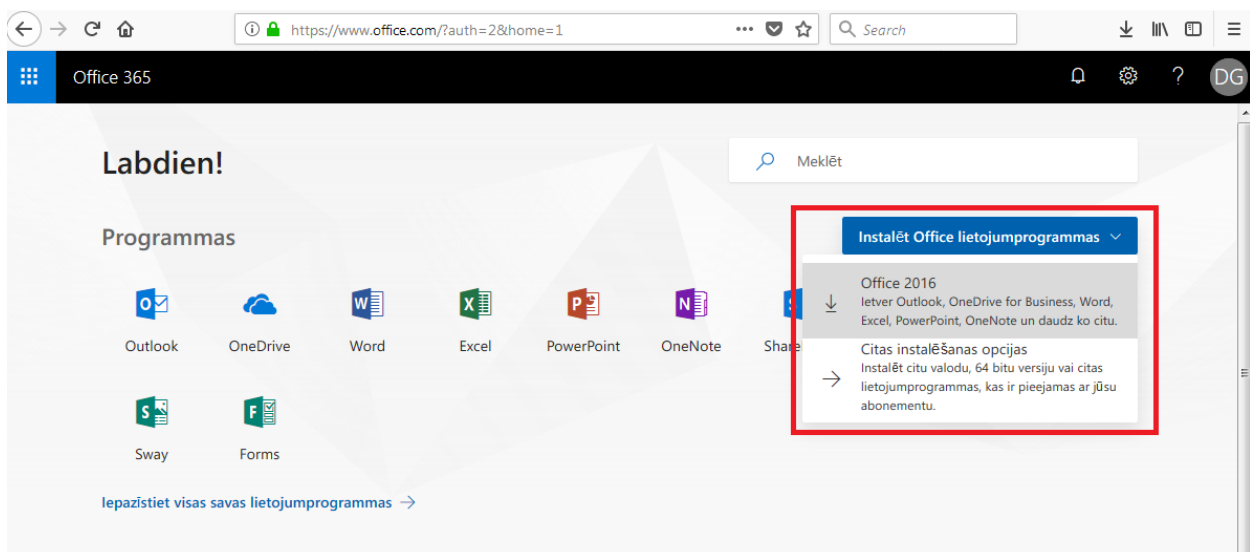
https://www.office.com/?auth=2&home=1

Search

Office 365

DG

Labdien!

Meklēt

Programmas

Instalēt Office lietojumprogrammas

Office 2016
Ietver Outlook, OneDrive for Business, Word, Excel, PowerPoint, OneNote un daudz ko citu.

Citas instalēšanas opcijas
Instalēt citu valodu, 64 bitu versiju vai citas lietojumprogrammas, kas ir pieejamas ar jūsu abonementu.

Outlook

OneDrive

Word

Excel

PowerPoint

OneNote

Share

Sway

Forms

Iepazīstiet visas savas lietojumprogrammas →